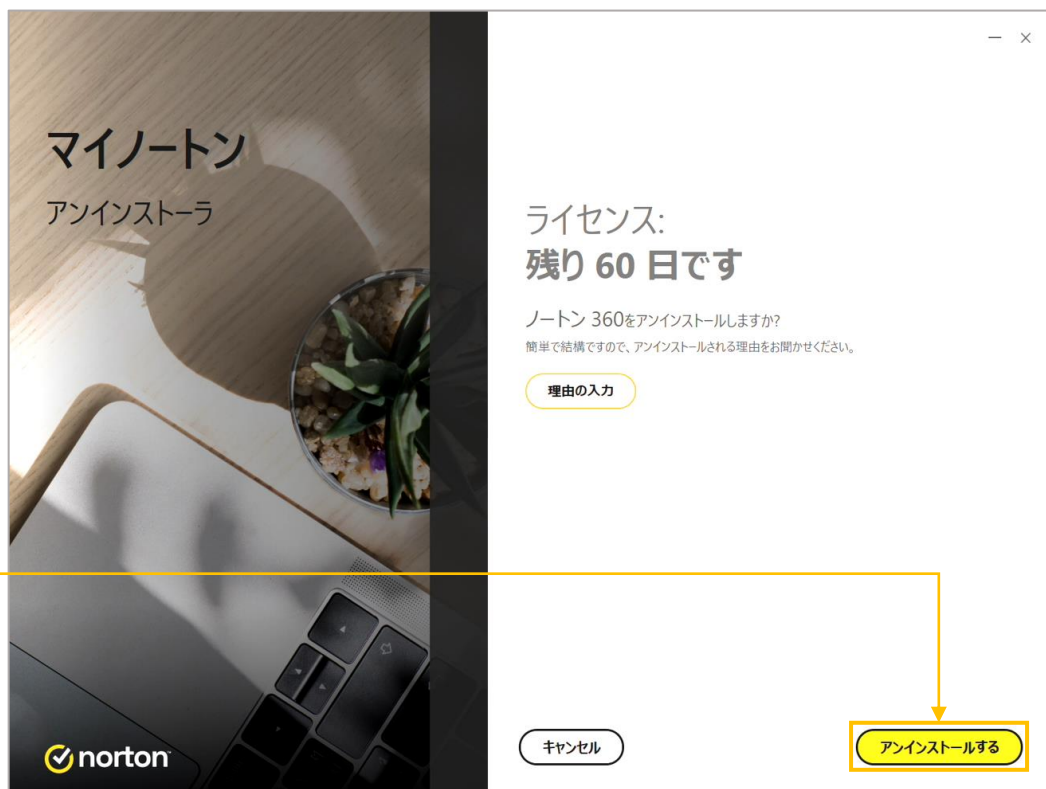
— ×

マイノートン

アンインストーラ

ライセンス:
残り 60 日です

ノートン 360をアンインストールしますか?
簡単で結構ですので、アンインストールされる理由をお聞かせください。

理由の入力

norton

キャンセル

アンインストールする